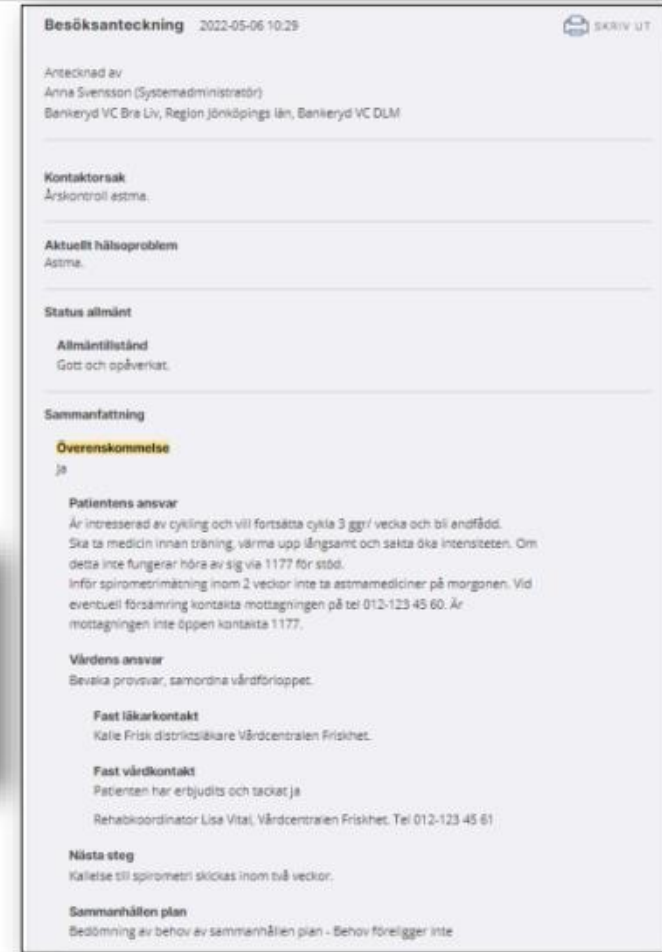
Besöksanteckning 2022-05-06 10:29

SKRIV UT

Antecknad av
Anna Svensson (Systemadministratör)
Bankeryd VC Bra Liv, Region Jönköpings län, Bankeryd VC DLM

Kontaktorsak
Årskontroll astma.

Aktuellt hälsoproblem
Astma.

Status allmänt

Allmäntillstånd
Gott och opåverkat.

Sammanfattning

Överenskommelse
Ja

Patientens ansvar
Är intresserad av cykling och vill fortsätta cykla 3 ggr/ vecka och bli andfådd.
Ska ta medicin innan träning, värma upp långsamt och sakta öka intensiteten. Om detta inte fungerar höra av sig via 1177 för stöd.
Inför spirometrimätning inom 2 veckor inte ta astmamediciner på morgonen. Vid eventuell försämring kontakta mottagningen på tel 012-123 45 60. Är mottagningen inte öppen kontakta 1177.

Vårdens ansvar
Bevaka provsvar, samordna vårdförloppet.

Fast läkarkontakt
Kalle Frisk distriktsläkare Vårdcentralen Friskhet.

Fast vårdkontakt
Patienten har erbjudits och tackat ja

Rehabkoordinator Lisa Vital, Vårdcentralen Friskhet. Tel 012-123 45 61

Nästa steg
Kallelse till spirometri skickas inom två veckor.

Sammanhållen plan
Bedömning av behov av sammanhållen plan - Behov föreligger inte